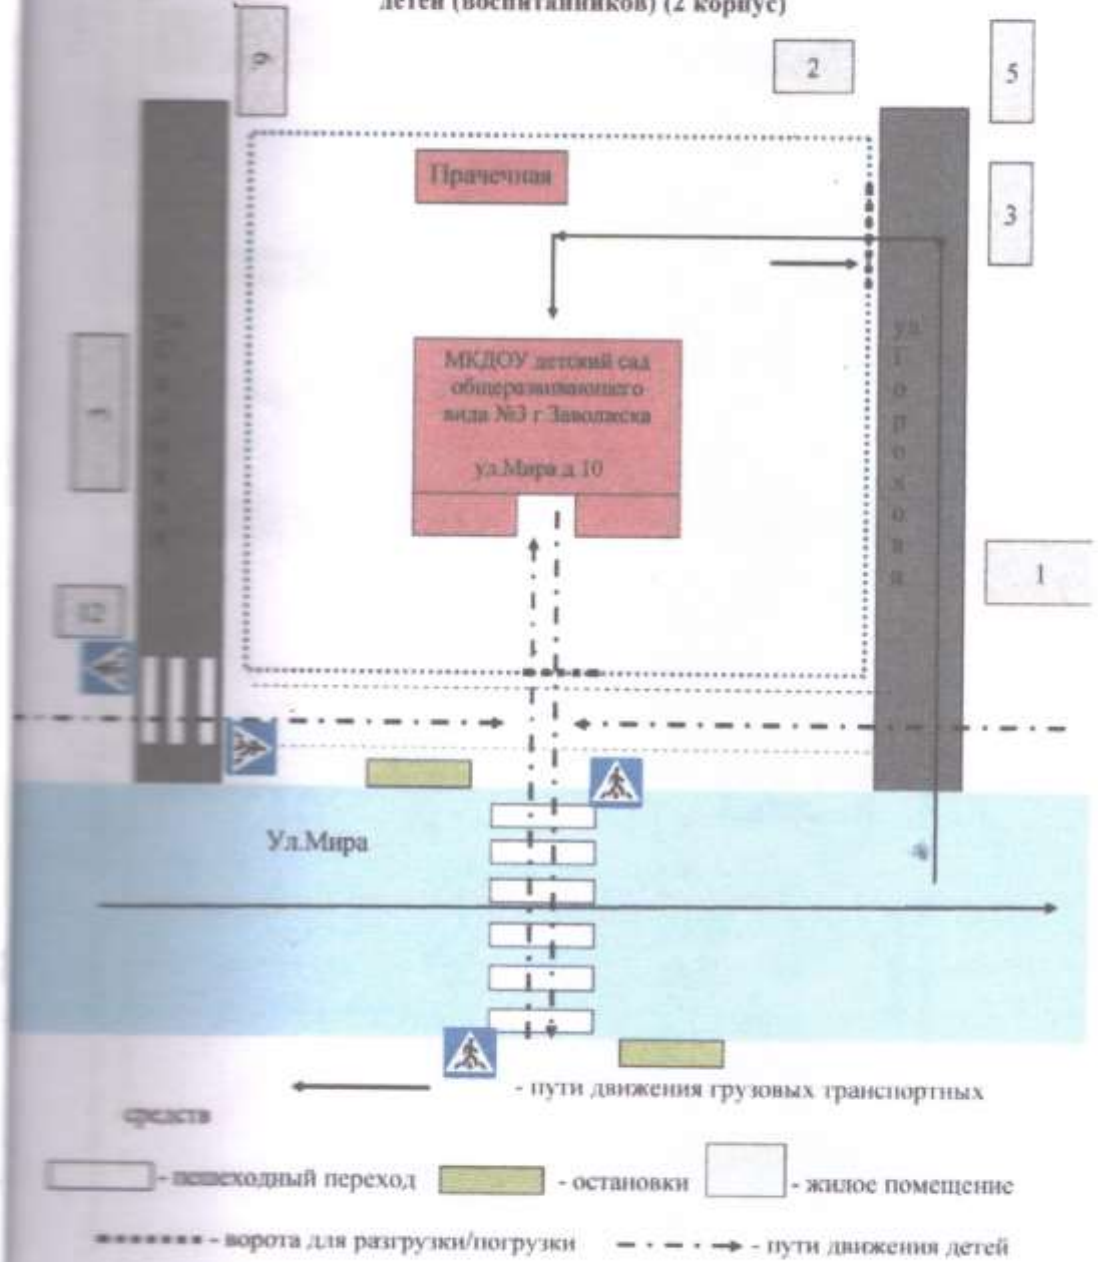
детей (воспитанников) (2 корпус)

6

2

5

Прачечная

3

ул. Горохова

МКДОУ детский сад общеразвивающего вида №3 г.Заводяска

ул.Мира д 10

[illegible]

1

1

12

Ул.Мира

- пути движения грузовых транспортных средств

- пешеходный переход

- остановки

- жилое помещение

- ворота для разгрузки/погрузки

- пути движения детей